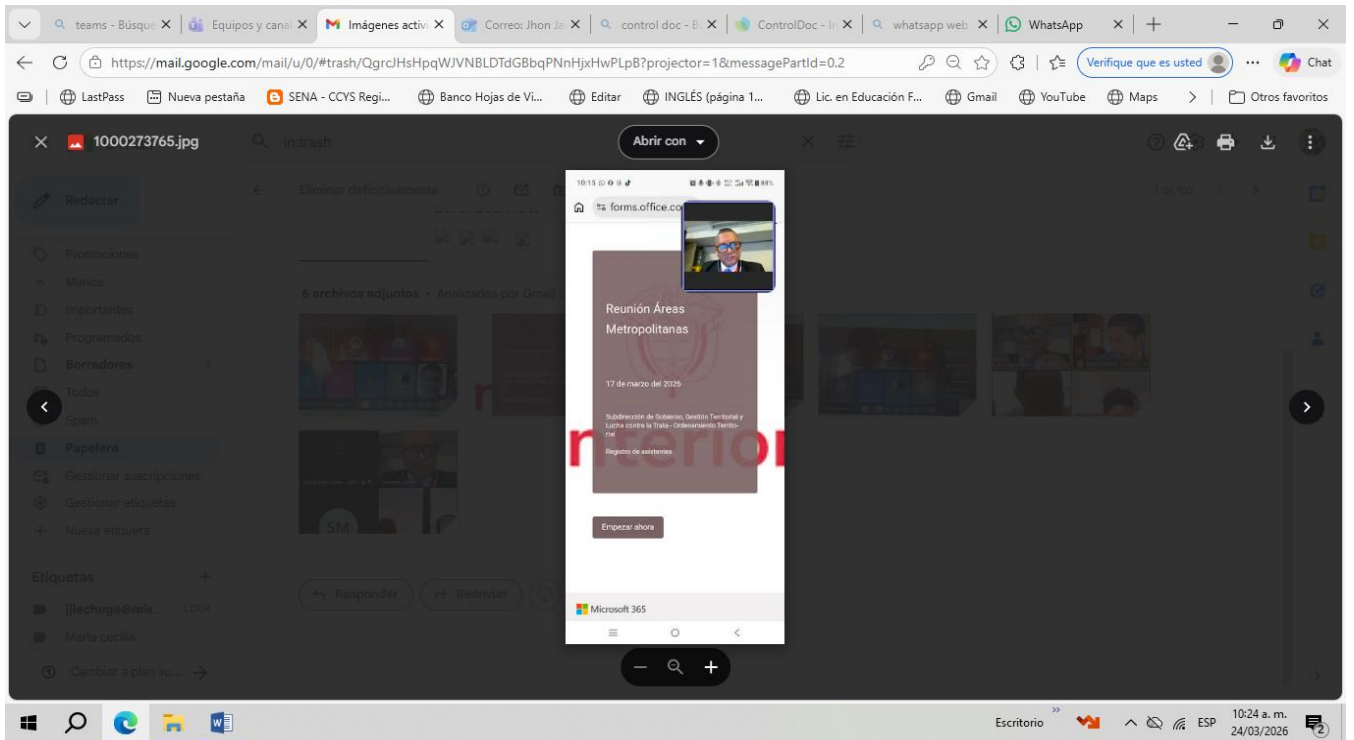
teams - Búsque | Equipos y canal | Imágenes activ | Correo: Jhon Ja | control doc - B | ControlDoc - In | whatsapp web | WhatsApp

https://mail.google.com/mail/u/0/#trash/QgrcJHsHpqWJVNBLDTdGBbqPNnHjxHwPLpB?projector=1&messagePartId=0.2

Verifique que es usted

Chat

LastPass | Nueva pestaña | SENA - CCYS Regi... | Banco Hojas de Vi... | Editar | INGLÉS (página 1... | Lic. en Educación F... | Gmail | YouTube | Maps | Otros favoritos

1000273765.jpg

in:trash

Abrir con

Redactar

Eliminar definitivamente

Promociones

Menos

Importantes

Programados

Borradores

Todos

Spam

Papelera

Gestionar suscripciones

Gestionar etiquetas

Nueva etiqueta

Etiquetas

jjlechuga@mls...

Maria cecilia

Cambiar a plan su...

6 archivos adjuntos • Analizados por Gmail

Responder

Reenviar

10:15

forms.office.co

Reunión Áreas Metropolitanas

17 de marzo del 2025

Subdirección de Gobierno, Gestión Territorial y Lucha contra la Trata - Ordenamiento Territorial

Registro de asistentes

nterior

Empezar ahora

Microsoft 365

Escritorio

ESP

10:24 a. m.
24/03/2026